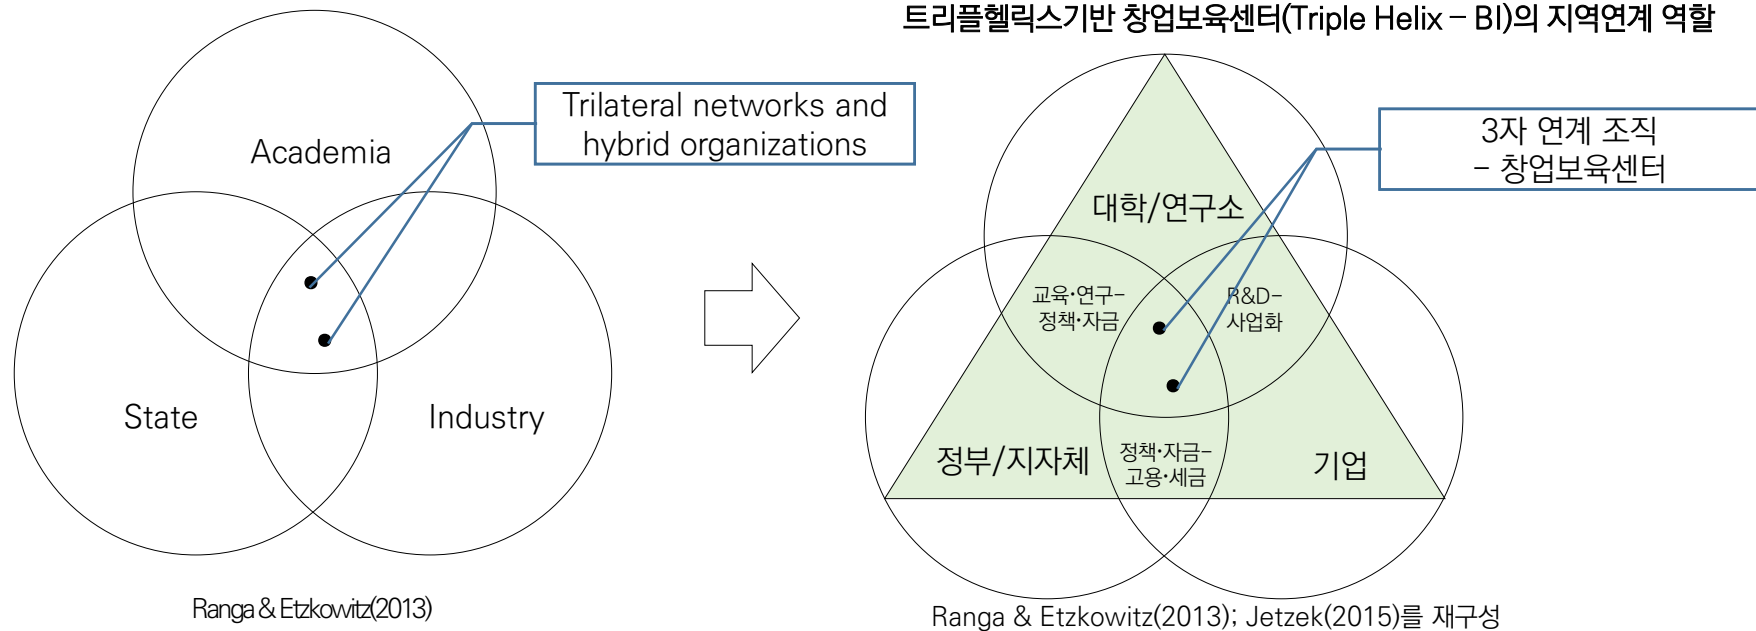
트리플헬릭스기반 창업보육센터(Triple Helix – BI)의 지역연계 역할

Trilateral networks and hybrid organizations

Academia

State

Industry

Ranga & Etzkowitz(2013)

3자 연계 조직
– 창업보육센터

대학/연구소

교육·연구–
정책·자금

R&D–
사업화

정부/지자체

정책·자금–
고용·세금

기업

Ranga & Etzkowitz(2013); Jetzek(2015)를 재구성